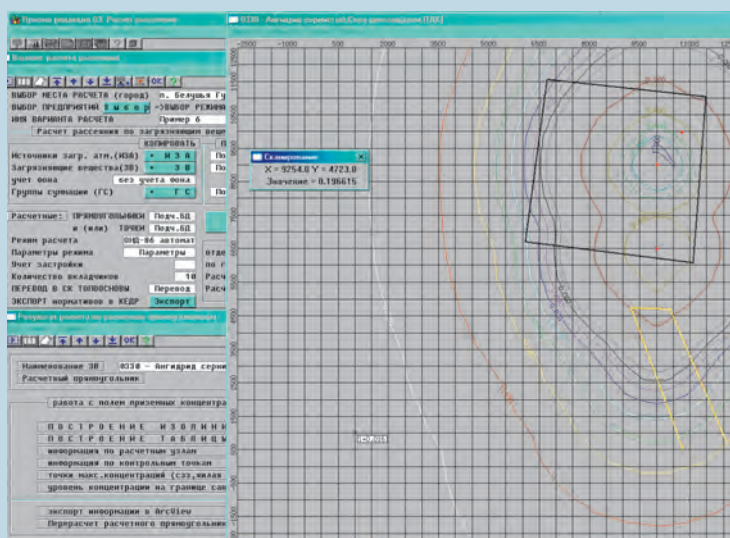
Призма редакция 03. Расчет рассеивания

Выбор варианта расчета

ВЫБОР МЕСТА РАСЧЕТА (город) п. Белушья Гу
ВЫБОР ПРЕДПРИЯТИЯ Выбор ->ВЫБОР РЕЖИМ
ИМЯ ВАРИАНТА РАСЧЕТА Пример 6
Расчет рассеяния по загрязняющим веще

КОПИРОВАТЬ
Источники загр. атм.(ИЗА) ИЗА По
Загрязняющие вещества(ЗВ) ЗВ По
Учет фона без учета фона
Группы суммации (ГС) ГС По

Расчетные: ПРЯМОУГОЛЬНИКИ Подч.БД
и (или) ТОЧКИ Подч.БД
Режим расчета ОНД-86 автомат
Параметры режима Параметры
Учет застройки
Количество вкладчиков 10
ПЕРЕВОД В СК ТОПООСНОВЫ Перевод
ЭКСПОРТ нормативов в КЕДР Экспорт

Результаты расчета по расчетным прямоугольникам

Наименование ЗВ 0330 - Ангидрид серни
Расчетный прямоугольник

работа с полем приземных концентра
ПОСТРОЕНИЕ ИЗОЛИНИ
ПОСТРОЕНИЕ ТАБЛИЦЫ
информация по расчетным узлам
информация по контрольным точкам
точки макс.концентраций (сзз,жилая
уровень концентрации на границе сзз

экспорт информации в ArcView
Перерасчет расчетного прямоугольник

0330 - Ангидрид сернистый(Сера диоксид)(ПДК)

-2500 -1000 500 2000 3500 5000 6500 8000 9500 11000 12500

Сканирование
X = 9254.0 Y = 4723.0
Значение = 0.196615